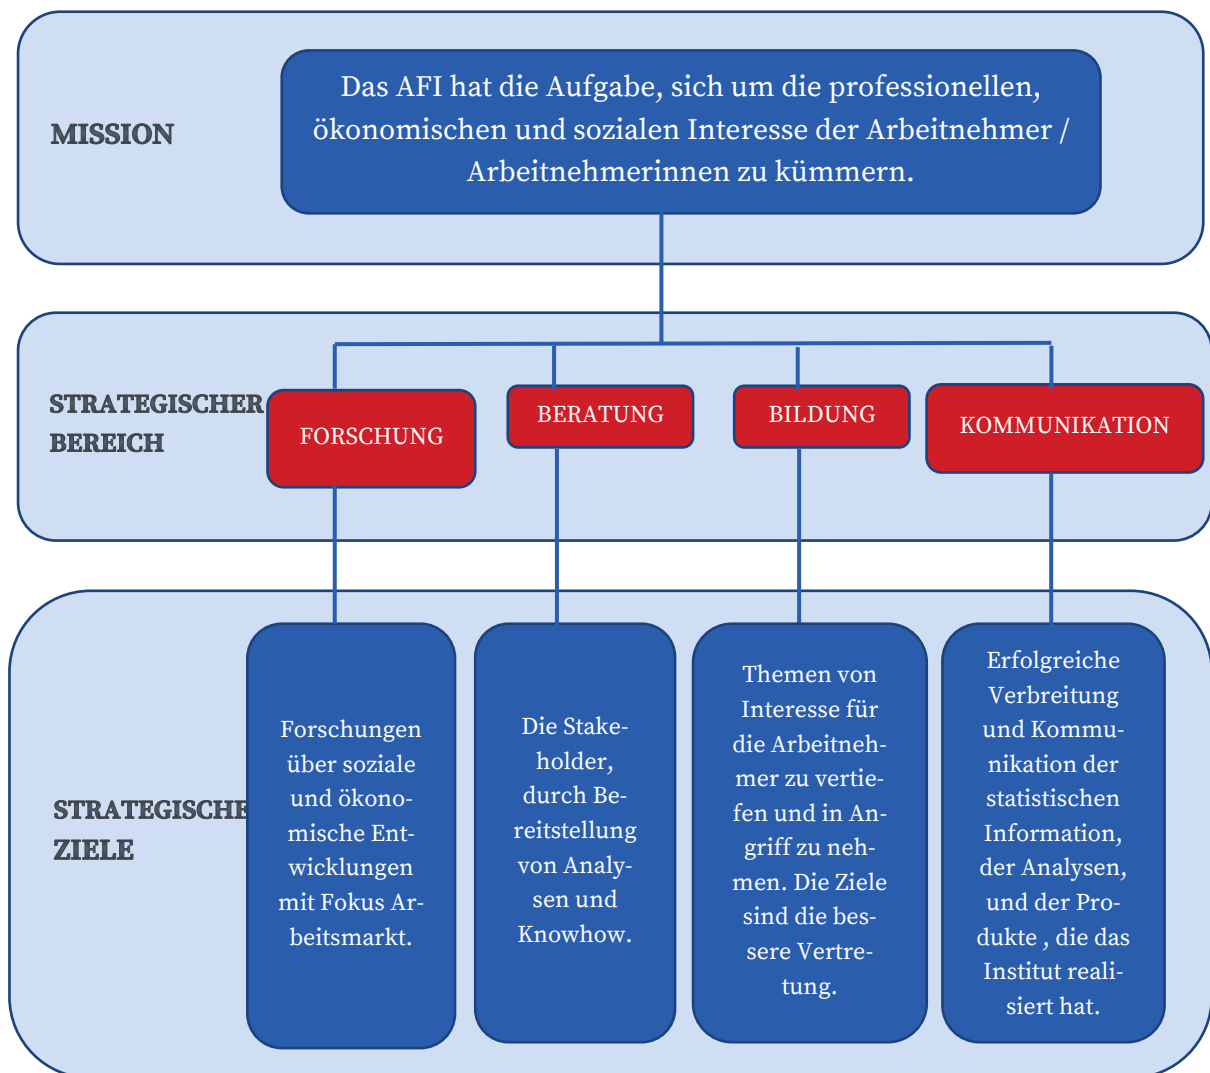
MISSION

Das AFI hat die Aufgabe, sich um die professionellen, ökonomischen und sozialen Interesse der Arbeitnehmer / Arbeitnehmerinnen zu kümmern.

STRATEGISCHER BEREICH

FORSCHUNG

BERATUNG

BILDUNG

KOMMUNIKATION

STRATEGISCHE ZIELE

Forschungen über soziale und ökonomische Entwicklungen mit Fokus Arbeitsmarkt.

Die Stakeholder, durch Bereitstellung von Analysen und Knowhow.

Themen von Interesse für die Arbeitnehmer zu vertiefen und in Angriff zu nehmen. Die Ziele sind die bessere Vertretung.

Erfolgreiche Verbreitung und Kommunikation der statistischen Information, der Analysen, und der Produkte , die das Institut realisiert hat.